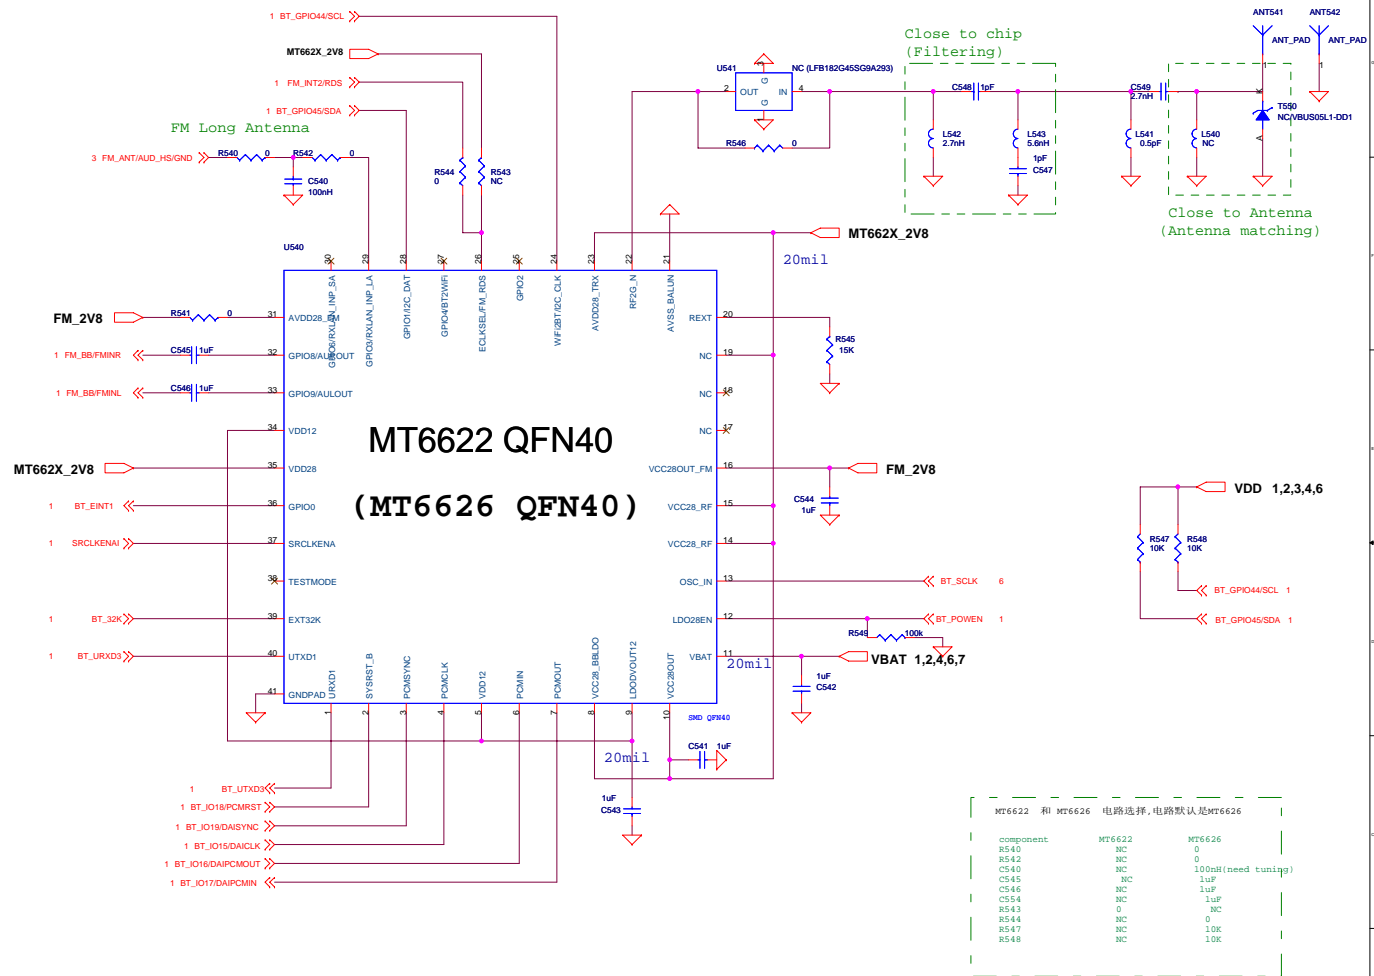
1 BT_GPIO44/SCL

MT662X_2V8

1 FM_INT2/RDS

1 BT_GPIO45/SDA

FM Long Antenna

3 FM_ANT/AUD_HS/GND

R540 0

R542 0

C540 100nH

R544 0

R543 NC

U540

U541

OUT IN

NC (LFB182G45SG9A293)

R546 0

Close to chip (Filtering)

C548 1pF

L542 2.7nH

L543 5.6nH

1pF C547

C549 2.7nH

L541 0.5pF

L540 NC

ANT541

ANT542

ANT_PAD

ANT_PAD

T550 NC/VBUS05L1-DD1

Close to Antenna (Antenna matching)

MT662X_2V8

20mil

30 29 28 27 26 25 24 23 22 21

GPIO6/RXLAN_INP_SA

GPIO3/RXLAN_INP_LA

GPIO1/I2C_DAT

GPIO4/BT2WIFI

ECLKSEL/FM_RDS

GPIO2

WF/2BT/I2C_CLK

AVDD28_TRX

RF2G_N

AVSS_BALUN

FM_2V8

R541 0

31 AVDD28_FM

1 FM_BB/FMINR

C545 1uF

32 GPIO8/AUROUT

1 FM_BB/FMINL

C546 1uF

33 GPIO9/AULOUT

34 VDD12

MT6622 QFN40

MT662X_2V8

35 VDD28

(MT6626 QFN40)

1 BT_EINT1

36 GPIO0

1 SRCLKENAI

37 SRCLKENA

38 TESTMODE

1 BT_32K

39 EXT32K

1 BT_URXD3

40 UTXD1

41 GNDPAD

REXT 20

R545 15K

NC 19

NC 18

NC 17

VCC28OUT_FM 16

FM_2V8

C544 1uF

VCC28_RF 15

VCC28_RF 14

OSC_IN 13

BT_SCLK 6

LDO28EN 12

BT_POWEN 1

R549 100k

VBAT 11

20mil

VBAT 1,2,4,6,7

1uF C542

VDD 1,2,3,4,6

R547 10K

R548 10K

BT_GPIO44/SCL 1

BT_GPIO45/SDA 1

URXD1 SYSRST_B PCMSYNC PCMCLK VDD12 PCMIN PCMOUT VCC28_BBLDO LDODVOUT12 VCC28OUT

1 2 3 4 5 6 7 8 9 10

SMD QFN40

C541 1uF

20mil

1uF C543

1 BT_UTXD3

1 BT_IO18/PCMRST

1 BT_IO19/DAISYNC

1 BT_IO15/DAICLK

1 BT_IO16/DAIPCMOUT

1 BT_IO17/DAIPCMIN

MT6622 和 MT6626 电路选择，电路默认是MT6626

| component | MT6622 | MT6626 |
|---|---|---|
| R540 | NC | 0 |
| R542 | NC | 0 |
| C540 | NC | 100nH(need tuning) |
| C545 | NC | 1uF |
| C546 | NC | 1uF |
| C554 | NC | 1uF |
| R543 | 0 | NC |
| R544 | NC | 0 |
| R547 | NC | 10K |
| R548 | NC | 10K |